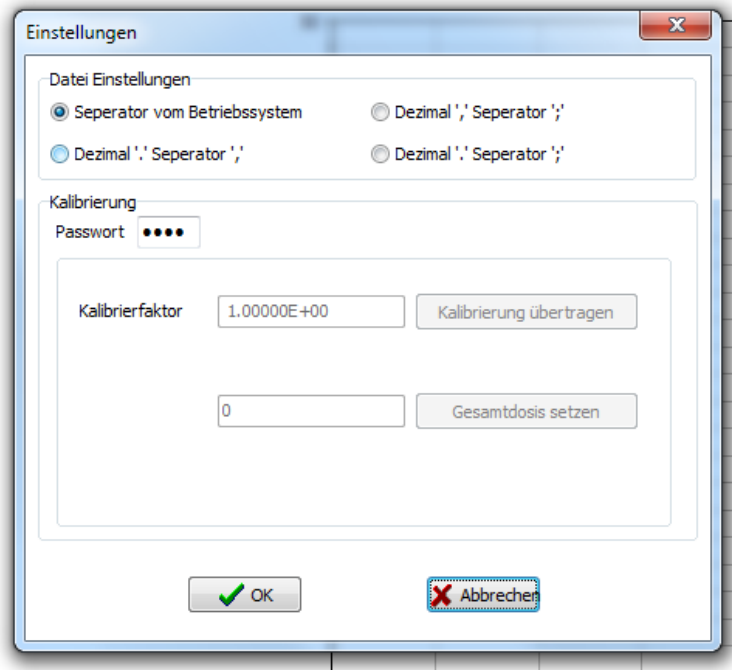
Einstellungen

Datei Einstellungen

Seperator vom Betriebssystem

Dezimal ',' Seperator ';'

Dezimal '.' Seperator ','

Dezimal '.' Seperator ';'

Kalibrierung

Passwort ••••

Kalibrierfaktor 1.00000E+00 Kalibrierung übertragen

0 Gesamtdosis setzen

OK

Abbrechen